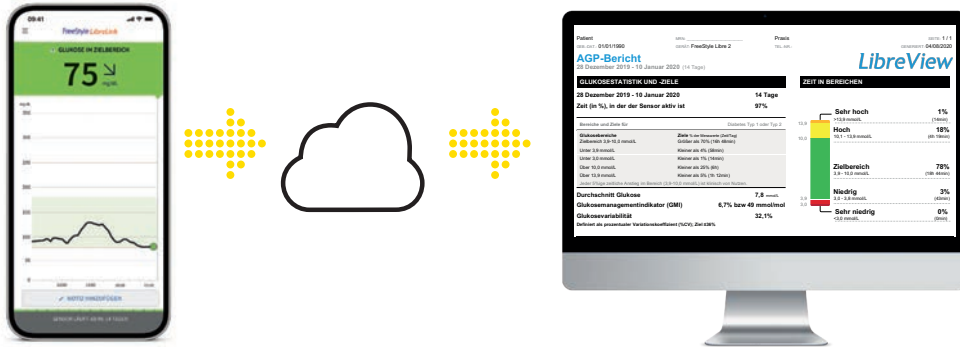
09:41

FreeStyle LibreLink

GLUKOSE IM ZIELBEREICH

75 mg/dL

NOTIZ HINZUFÜGEN

Patient
GEB.-DAT.: 01/01/1990
GERÄT: FreeStyle Libre 2
Praxis
SEITE: 1 / 1
GENERIERT: 04/08/2020

AGP-Bericht
28 Dezember 2019 - 10 Januar 2020 (14 Tage)

LibreView

GLUKOSESTATISTIK UND -ZIELE

28 Dezember 2019 - 10 Januar 2020 | 14 Tage
Zeit (in %), in der der Sensor aktiv ist | 97%

| Bereiche und Ziele für | Diabetes Typ 1 oder Typ 2 |
|---|---|
| Glukosebereiche Zielbereich 3,9-10,0 mmol/L | Ziele % der Messwerte (Zeit/Tag) Größer als 70% (16h 48min) |
| Unter 3,9 mmol/L | Kleiner als 4% (58min) |
| Unter 3,0 mmol/L | Kleiner als 1% (14min) |
| Über 10,0 mmol/L | Kleiner als 25% (6h) |
| Über 13,9 mmol/L | Kleiner als 5% (1h 12min) |

Durchschnitt Glukose | 7,8 mmol/L
Glukosemanagementindikator (GMI) | 6,7% bzw 49 mmol/mol
Glukosevariabilität | 32,1%

ZEIT IN BEREICHEN

Sehr hoch >13,9 mmol/L | 1% (14min)
Hoch 10,1 - 13,9 mmol/L | 18% (4h 19min)
Zielbereich 3,9 - 10,0 mmol/L | 78% (18h 44min)
Niedrig 3,0 - 3,8 mmol/L | 3% (43min)
Sehr niedrig <3,0 mmol/L | 0% (0min)

13,9
10,0
3,9
3,0